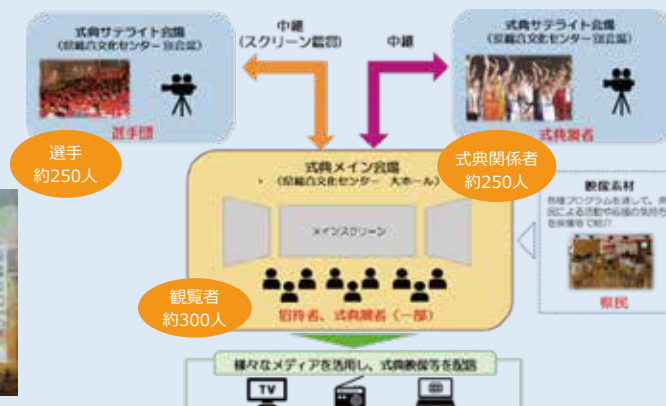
式典サテライト会場
（前橋市文化センター 別会場）

選手団

選手
約250人

中継
（スクリーン鑑賞）

中継

式典サテライト会場
（前橋市文化センター 別会場）

式典関係者

式典関係者
約250人

式典メイン会場
（前橋市文化センター 大ホール）

メインスクリーン

招待者、式典関係者（一部）

観覧者
約300人

映像素材
各種プログラムを通して、県民による活動や応援の気持ちを映像等で紹介

県民

様々なメディアを活用し、式典映像等を配信

TV